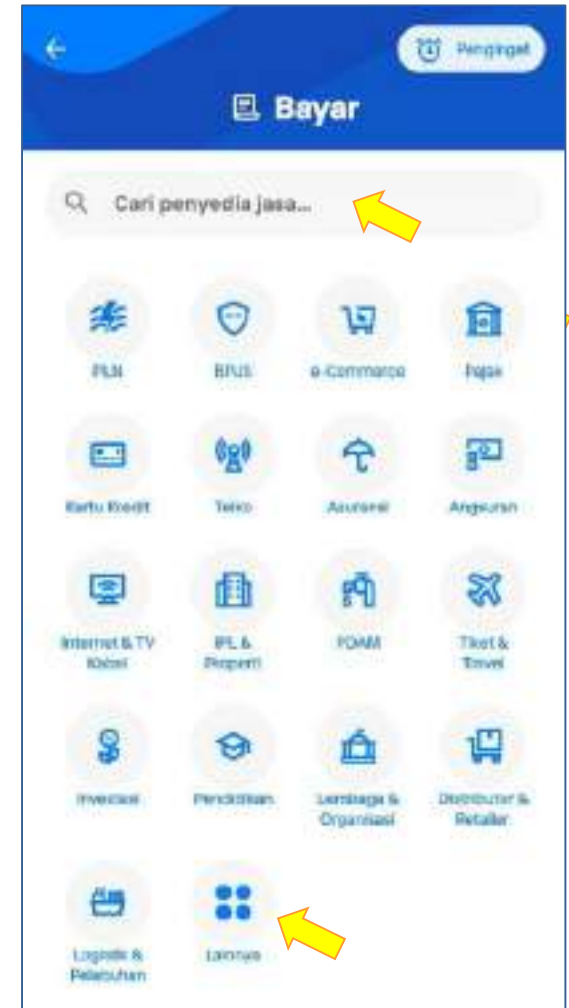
Pengingat

Bayar

Cari penyedia jasa...

PLN

BPJS

e-Commerce

Pajak

Kartu Kredit

Telko

Asuransi

Angsuran

Internet & TV Kabel

IPL & Properti

PDAM

Tiket & Travel

Investasi

Pendidikan

Lembaga & Organisasi

Distributor & Retailer

Logistik & Pelabuhan

Lainnya